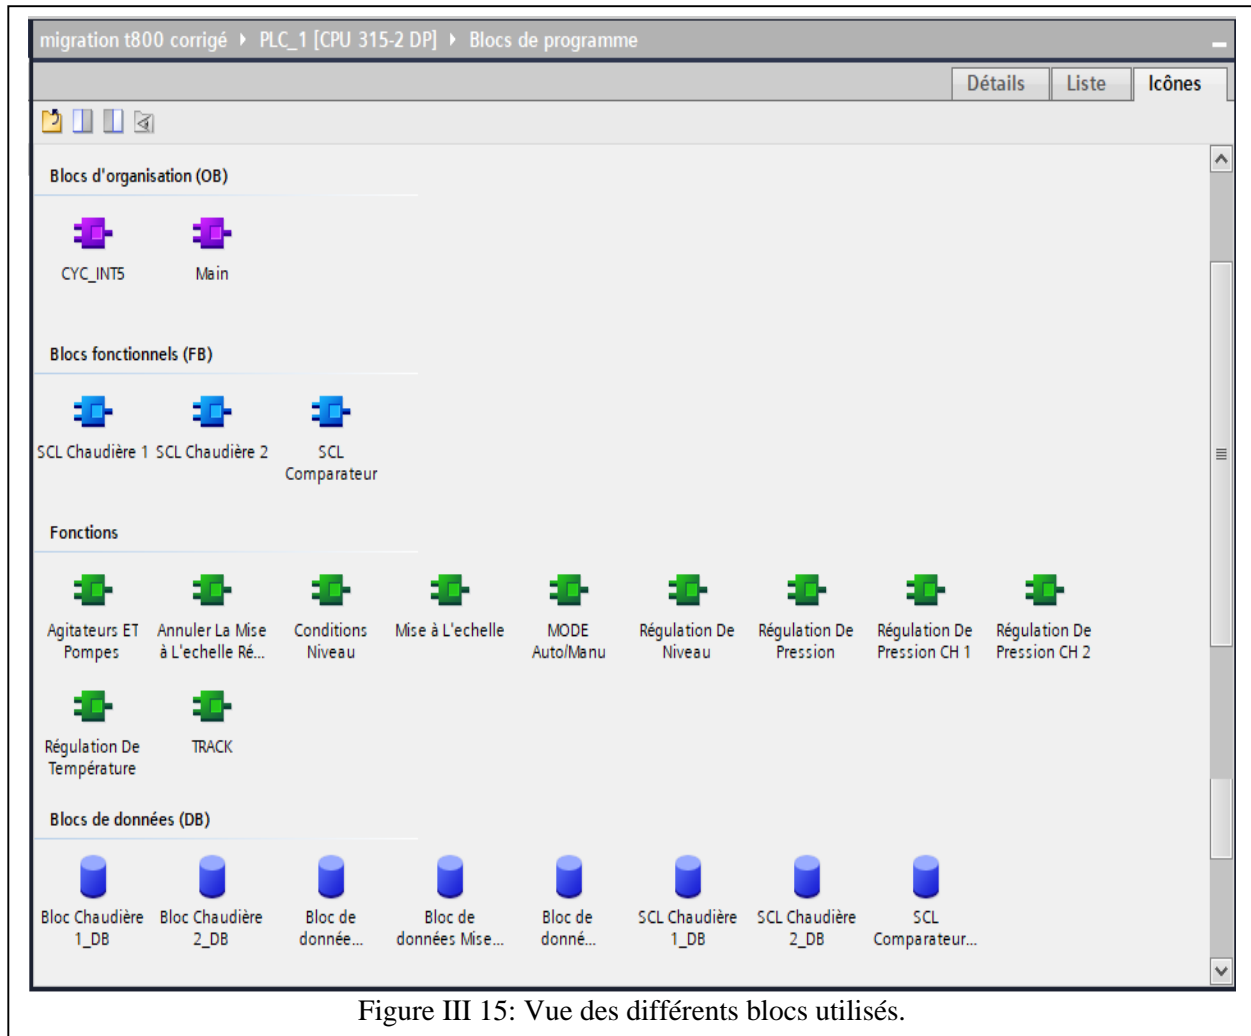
migration t800 corrigé ▸ PLC_1 [CPU 315-2 DP] ▸ Blocs de programme

Détails Liste Icônes

Blocs d'organisation (OB)

CYC_INT5 Main

Blocs fonctionnels (FB)

SCL Chaudière 1 SCL Chaudière 2 SCL Comparateur

Fonctions

Agitateurs ET Pompes Annuler La Mise à L'echelle Ré... Conditions Niveau Mise à L'echelle MODE Auto/Manu Régulation De Niveau Régulation De Pression Régulation De Pression CH 1 Régulation De Pression CH 2

Régulation De Température TRACK

Blocs de données (DB)

Bloc Chaudière 1_DB Bloc Chaudière 2_DB Bloc de donnée... Bloc de données Mise... Bloc de donné... SCL Chaudière 1_DB SCL Chaudière 2_DB SCL Comparateur...

Figure III 15: Vue des différents blocs utilisés.